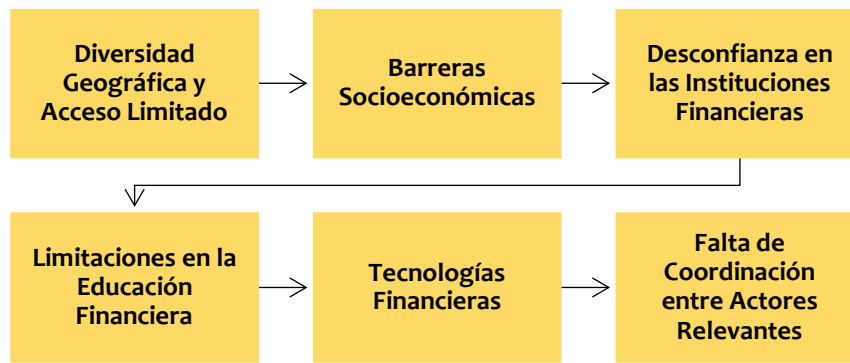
Diversidad Geográfica y Acceso Limitado

Barreras Socioeconómicas

Desconfianza en las Instituciones Financieras

Limitaciones en la Educación Financiera

Tecnologías Financieras

Falta de Coordinación entre Actores Relevantes